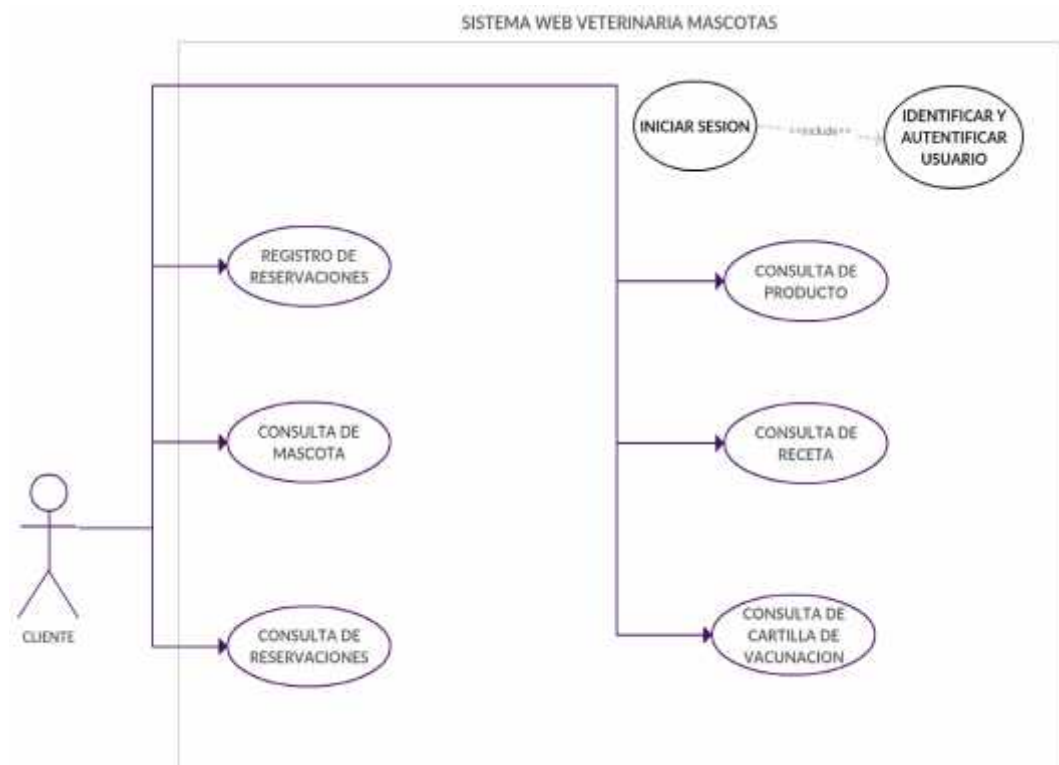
SISTEMA WEB VETERINARIA MASCOTAS

INICIAR SESION

«include»

IDENTIFICAR Y AUTENTIFICAR USUARIO

REGISTRO DE RESERVACIONES

CONSULTA DE PRODUCTO

CONSULTA DE MASCOTA

CONSULTA DE RECETA

CLIENTE

CONSULTA DE RESERVACIONES

CONSULTA DE CARTILLA DE VACUNACION